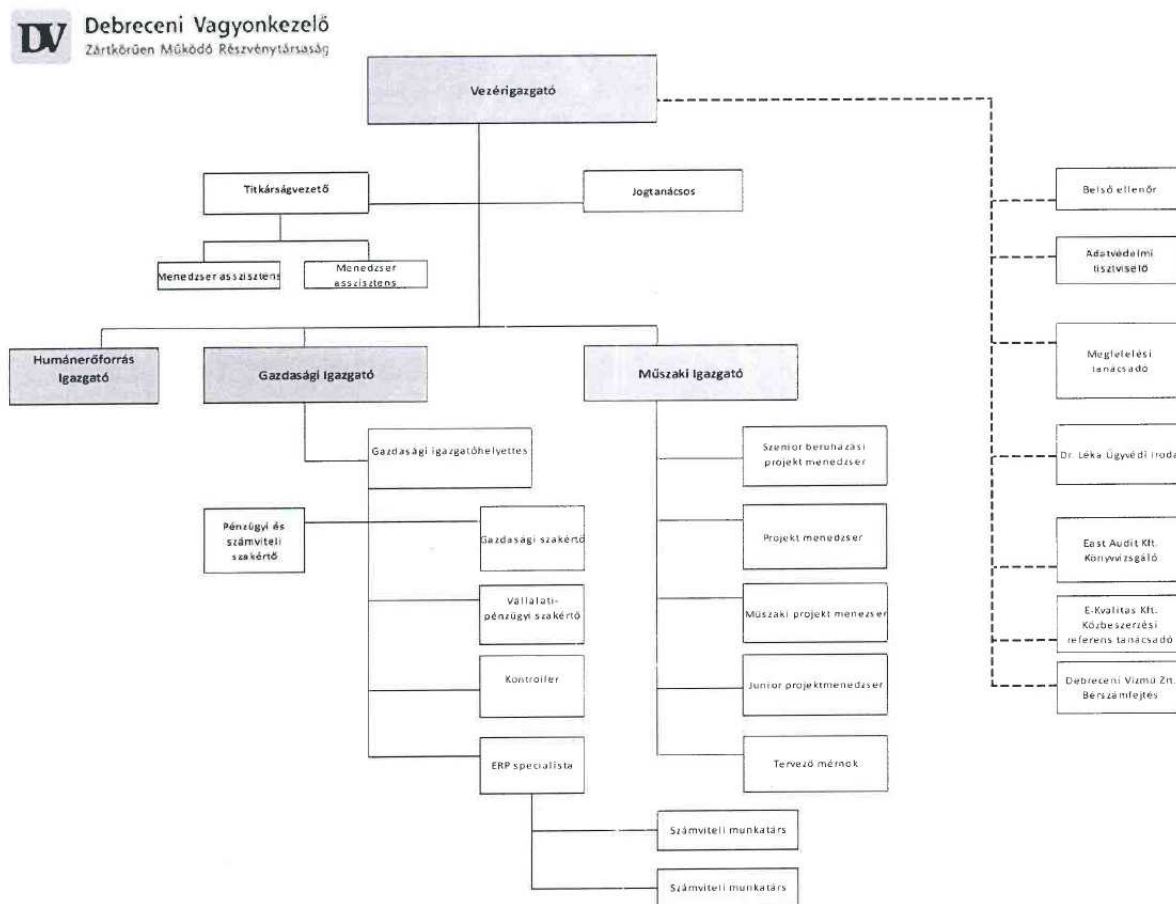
DV Debreceni Vagyonkezelő
Zártkörűen Működő Részvénytársaság

Vezérigazgató

Titkárságvezető

Jogtanácsos

Menedzser asszisztens

Menedzser asszisztens

Humánerőforrás Igazgató

Gazdasági Igazgató

Műszaki Igazgató

Gazdasági igazgatóhelyettes

Pénzügyi és számviteli szakértő

Gazdasági szakértő

Vállalati-pénzügyi szakértő

Kontroller

ERP specialista

Számviteli munkatárs

Számviteli munkatárs

Szenior beruházási projekt menedzser

Projekt menedzser

Műszaki projekt menezser

Junior projektmenedzser

Tervező mérnök

Belső ellenőr

Adatvédelmi tisztviselő

Megfelelési tanácsadó

Dr. Léka Ügyvédi iroda

East Audit Kft. Könyvvizsgáló

E-Kvalitás Kft. Közbeszerzési referens tanácsadó

Debreceni Vízmű Zrt. Bérszámfejtés